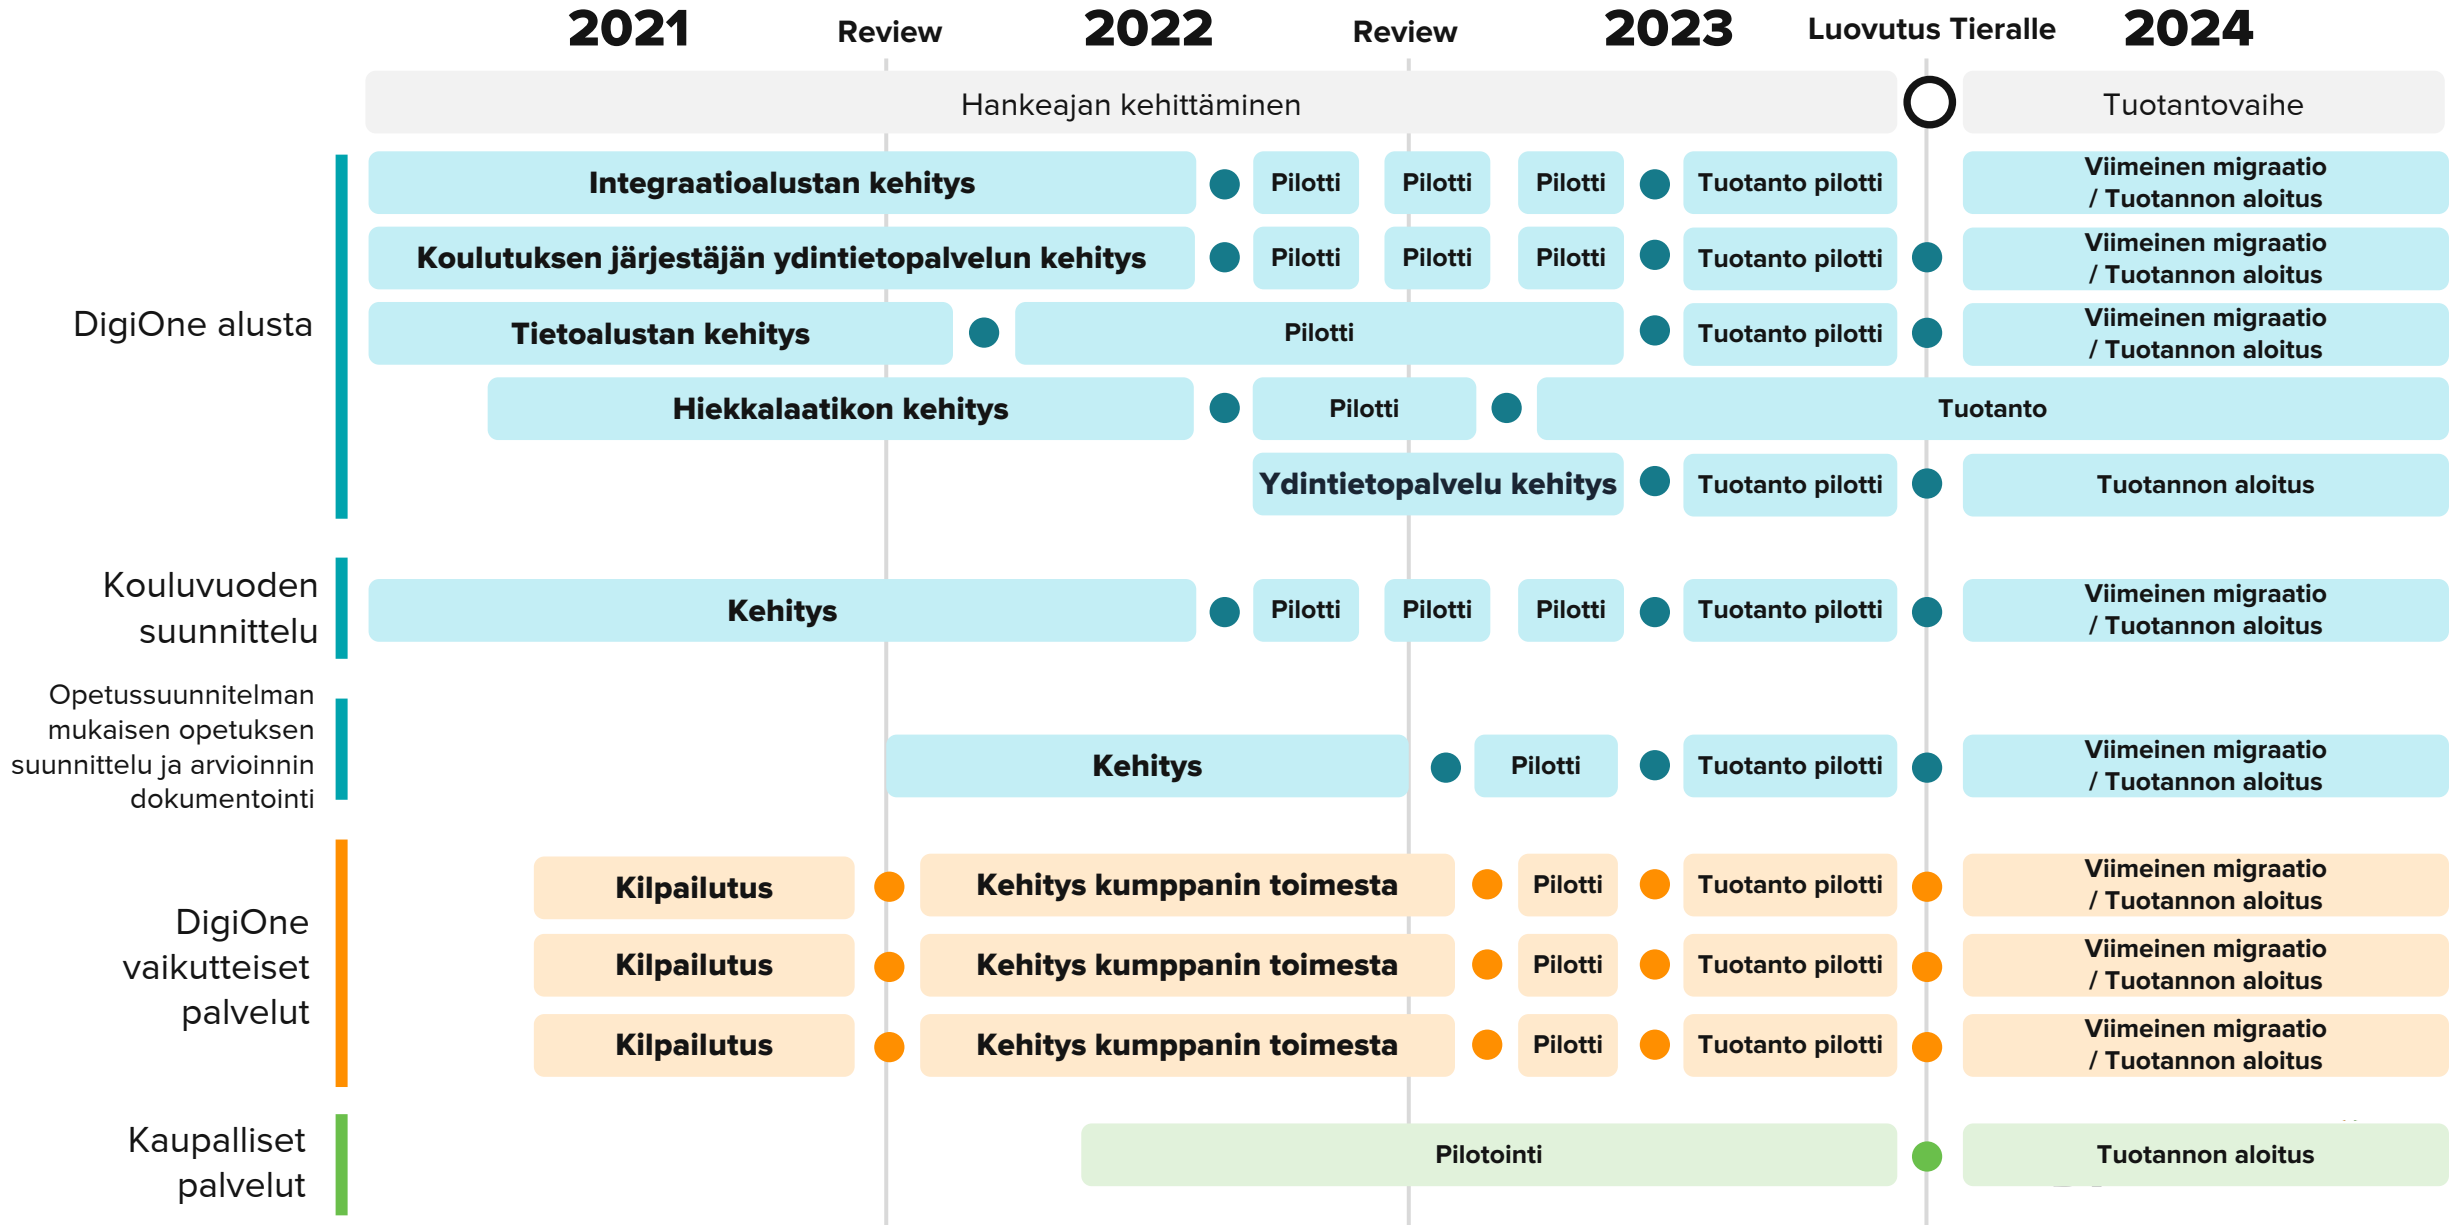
2021 Review 2022 Review 2023 Luovutus Tieralle 2024

Hankeajan kehittäminen

Tuotantovaihe

DigiOne alusta

Integraatioalustan kehitys | Pilotti | Pilotti | Pilotti | Tuotanto pilotti | Viimeinen migraatio / Tuotannon aloitus

Koulutuksen järjestäjän ydintietopalvelun kehitys | Pilotti | Pilotti | Pilotti | Tuotanto pilotti | Viimeinen migraatio / Tuotannon aloitus

Tietoalustan kehitys | Pilotti | Tuotanto pilotti | Viimeinen migraatio / Tuotannon aloitus

Hiekkalaatikon kehitys | Pilotti | Tuotanto

Ydintietopalvelu kehitys | Tuotanto pilotti | Tuotannon aloitus

Kouluvuoden suunnittelu

Kehitys | Pilotti | Pilotti | Pilotti | Tuotanto pilotti | Viimeinen migraatio / Tuotannon aloitus

Opetussuunnitelman mukaisen opetuksen suunnittelu ja arvioinnin dokumentointi

Kehitys | Pilotti | Tuotanto pilotti | Viimeinen migraatio / Tuotannon aloitus

DigiOne vaikutteiset palvelut

Kilpailutus | Kehitys kumppanin toimesta | Pilotti | Tuotanto pilotti | Viimeinen migraatio / Tuotannon aloitus

Kilpailutus | Kehitys kumppanin toimesta | Pilotti | Tuotanto pilotti | Viimeinen migraatio / Tuotannon aloitus

Kilpailutus | Kehitys kumppanin toimesta | Pilotti | Tuotanto pilotti | Viimeinen migraatio / Tuotannon aloitus

Kaupalliset palvelut

Pilotointi | Tuotannon aloitus